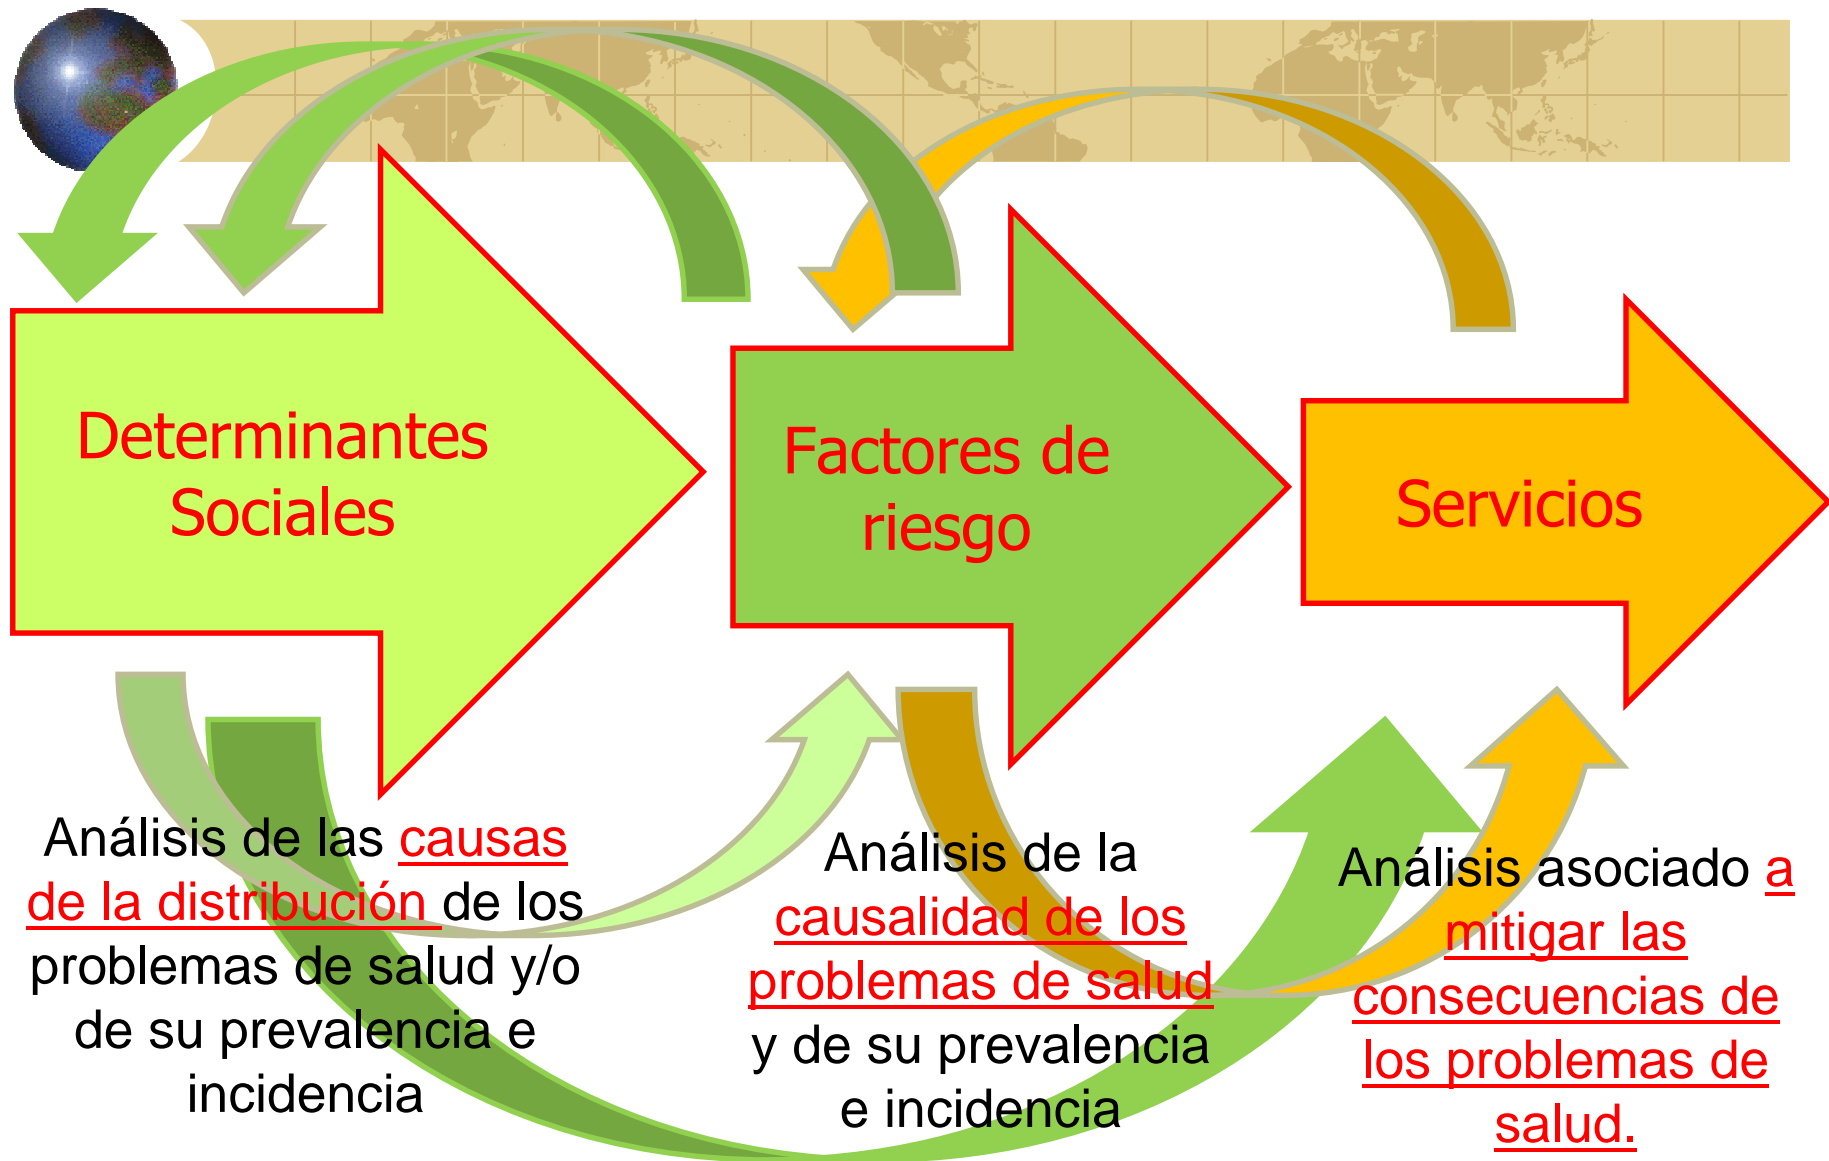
Determinantes Sociales

Factores de riesgo

Servicios

Análisis de las causas de la distribución de los problemas de salud y/o de su prevalencia e incidencia

Análisis de la causalidad de los problemas de salud y de su prevalencia e incidencia

Análisis asociado a mitigar las consecuencias de los problemas de salud.